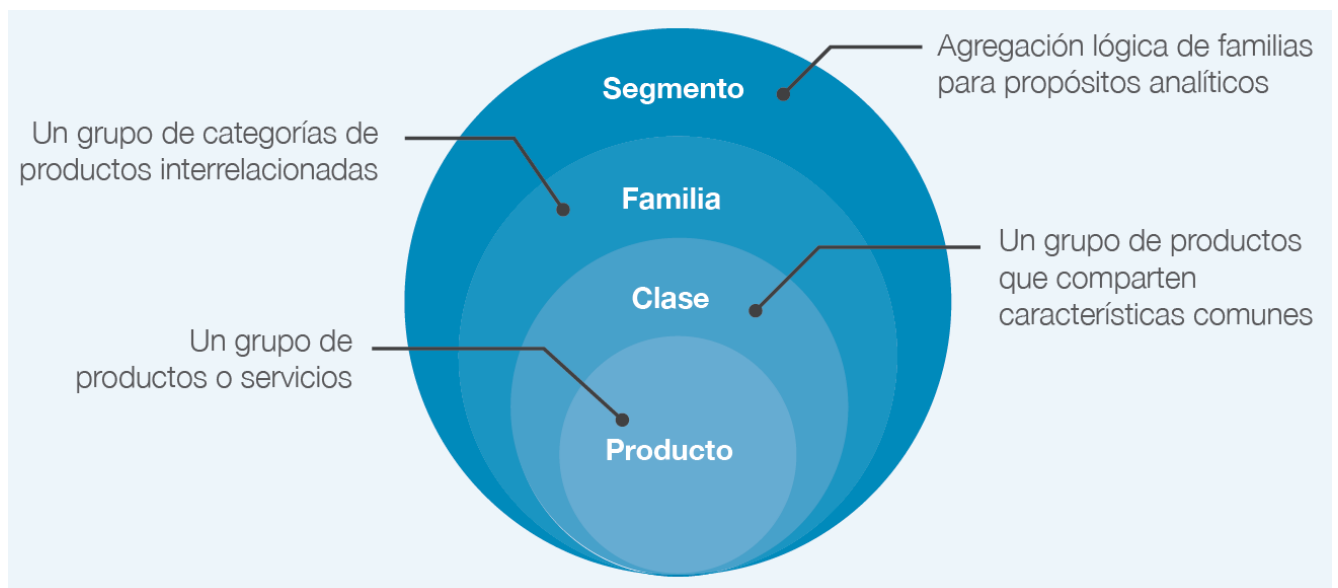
Agregación lógica de familias para propósitos analíticos

Segmento

Un grupo de categorías de productos interrelacionadas

Familia

Un grupo de productos que comparten características comunes

Clase

Un grupo de productos o servicios

Producto